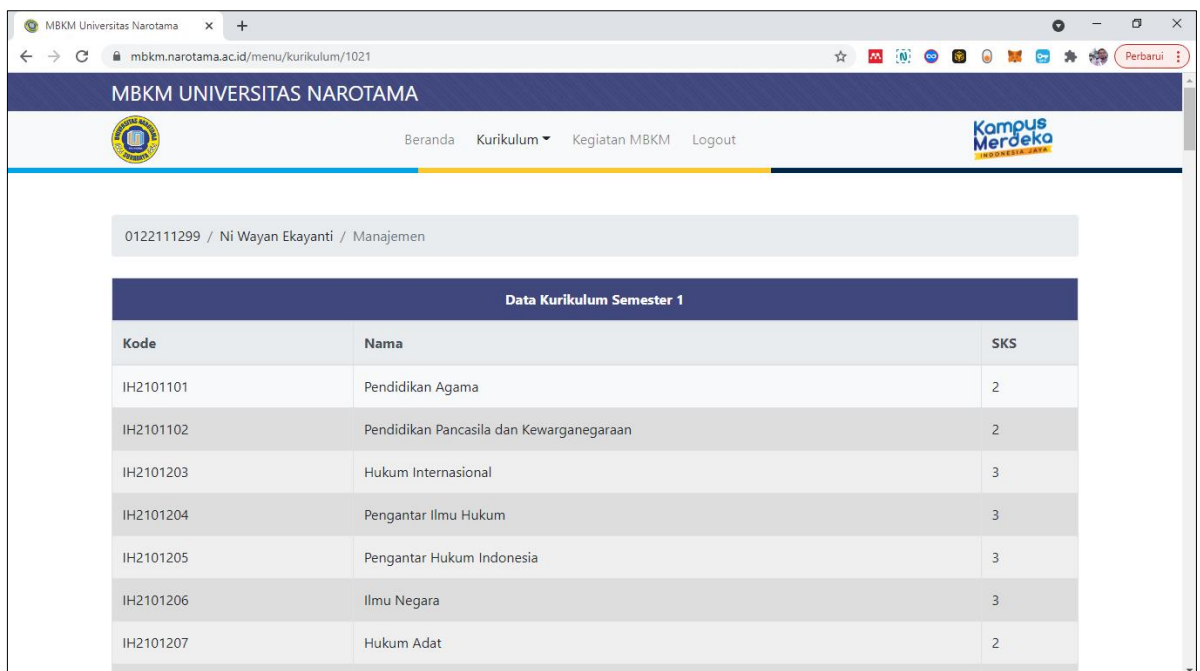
MBKM Universitas Narotama ×

mbkm.narotama.ac.id/menu/kurikulum/1021

Perbarui

MBKM UNIVERSITAS NAROTAMA

Beranda Kurikulum Kegiatan MBKM Logout

Kampus Merdeka INDONESIA JAYA

0122111299 / Ni Wayan Ekayanti / Manajemen

| Data Kurikulum Semester 1 | | |
|---|---|---|
| Kode | Nama | SKS |
| IH2101101 | Pendidikan Agama | 2 |
| IH2101102 | Pendidikan Pancasila dan Kewarganegaraan | 2 |
| IH2101203 | Hukum Internasional | 3 |
| IH2101204 | Pengantar Ilmu Hukum | 3 |
| IH2101205 | Pengantar Hukum Indonesia | 3 |
| IH2101206 | Ilmu Negara | 3 |
| IH2101207 | Hukum Adat | 2 |